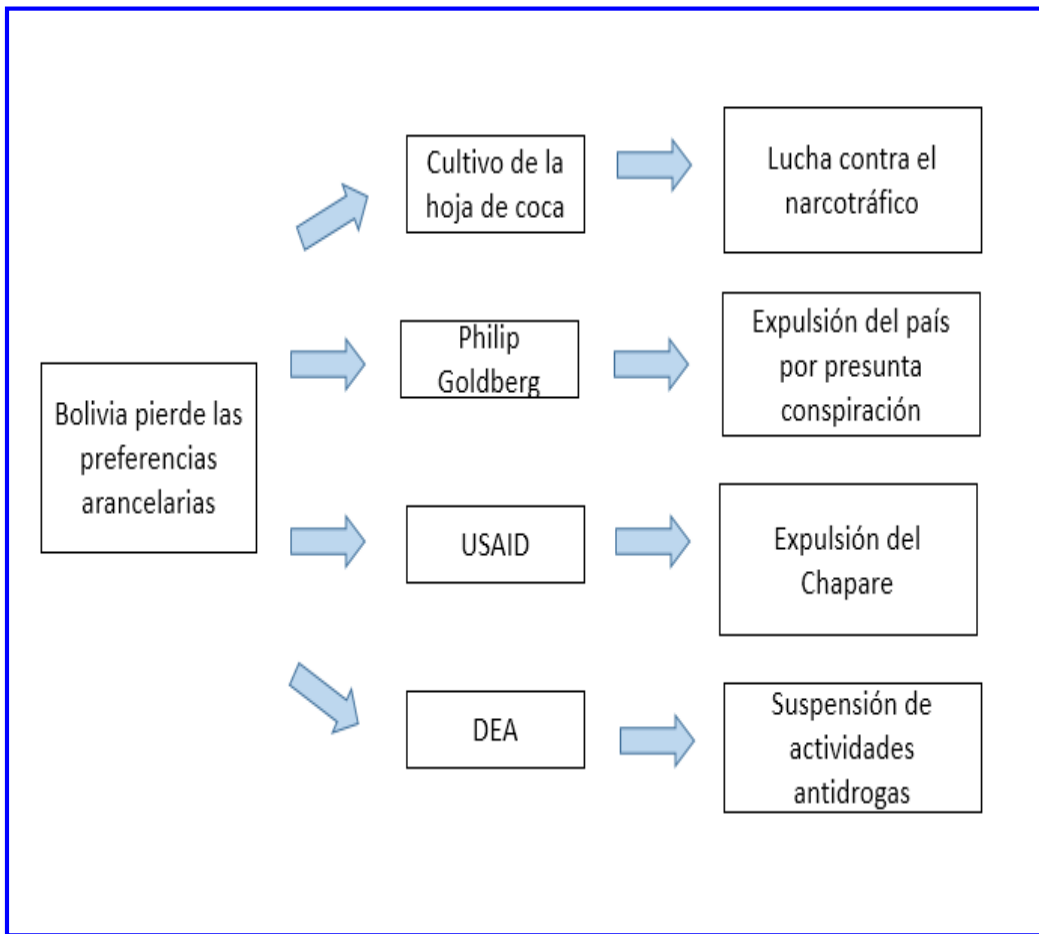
Bolivia pierde las preferencias arancelarias

Cultivo de la hoja de coca

Lucha contra el narcotráfico

Philip Goldberg

Expulsión del país por presunta conspiración

USAID

Expulsión del Chapare

DEA

Suspensión de actividades antidrogas